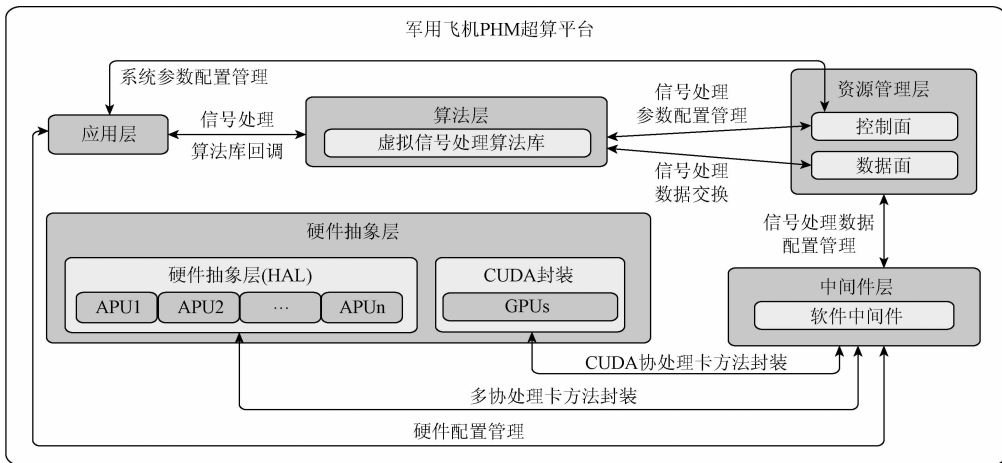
军用飞机PHM超算平台

系统参数配置管理

应用层

信号处理
算法库回调

算法层
虚拟信号处理算法库

信号处理
参数配置管理

信号处理
数据交换

资源管理层
控制面
数据面

信号处理数据
配置管理

硬件抽象层
硬件抽象层(HAL)
APU1
APU2
…
APUn

CUDA封装
GPUs

中间件层
软件中间件

CUDA协处理卡方法封装

多协处理卡方法封装

硬件配置管理